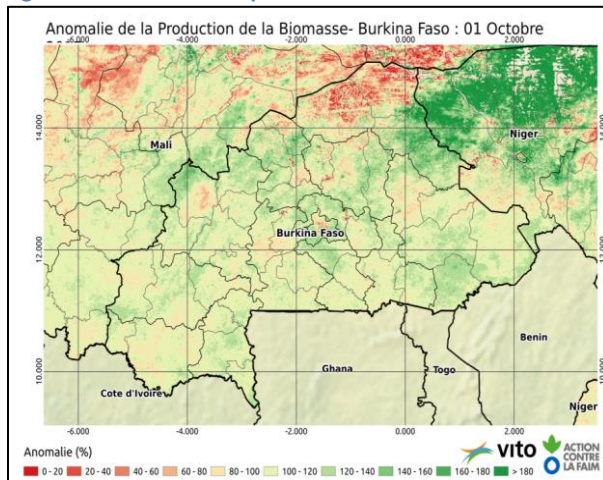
Anomalie de la Production de la Biomasse- Burkina Faso : 01 Octobre

-6.000 -4.000 -2.000 0.000 2.000

14.000

Mali

Niger

Burkina Faso

12.000

Benin

Ghana

Togo

10.000

Cote d'Ivoire

Niger

-6.000 -4.000 -2.000 0.000 2.000

Anomalie (%)

0 - 20 | 20 - 40 | 40 - 60 | 60 - 80 | 80 - 100 | 100 - 120 | 120 - 140 | 140 - 160 | 160 - 180 | > 180

vito

ACTION CONTRE LA FAIM